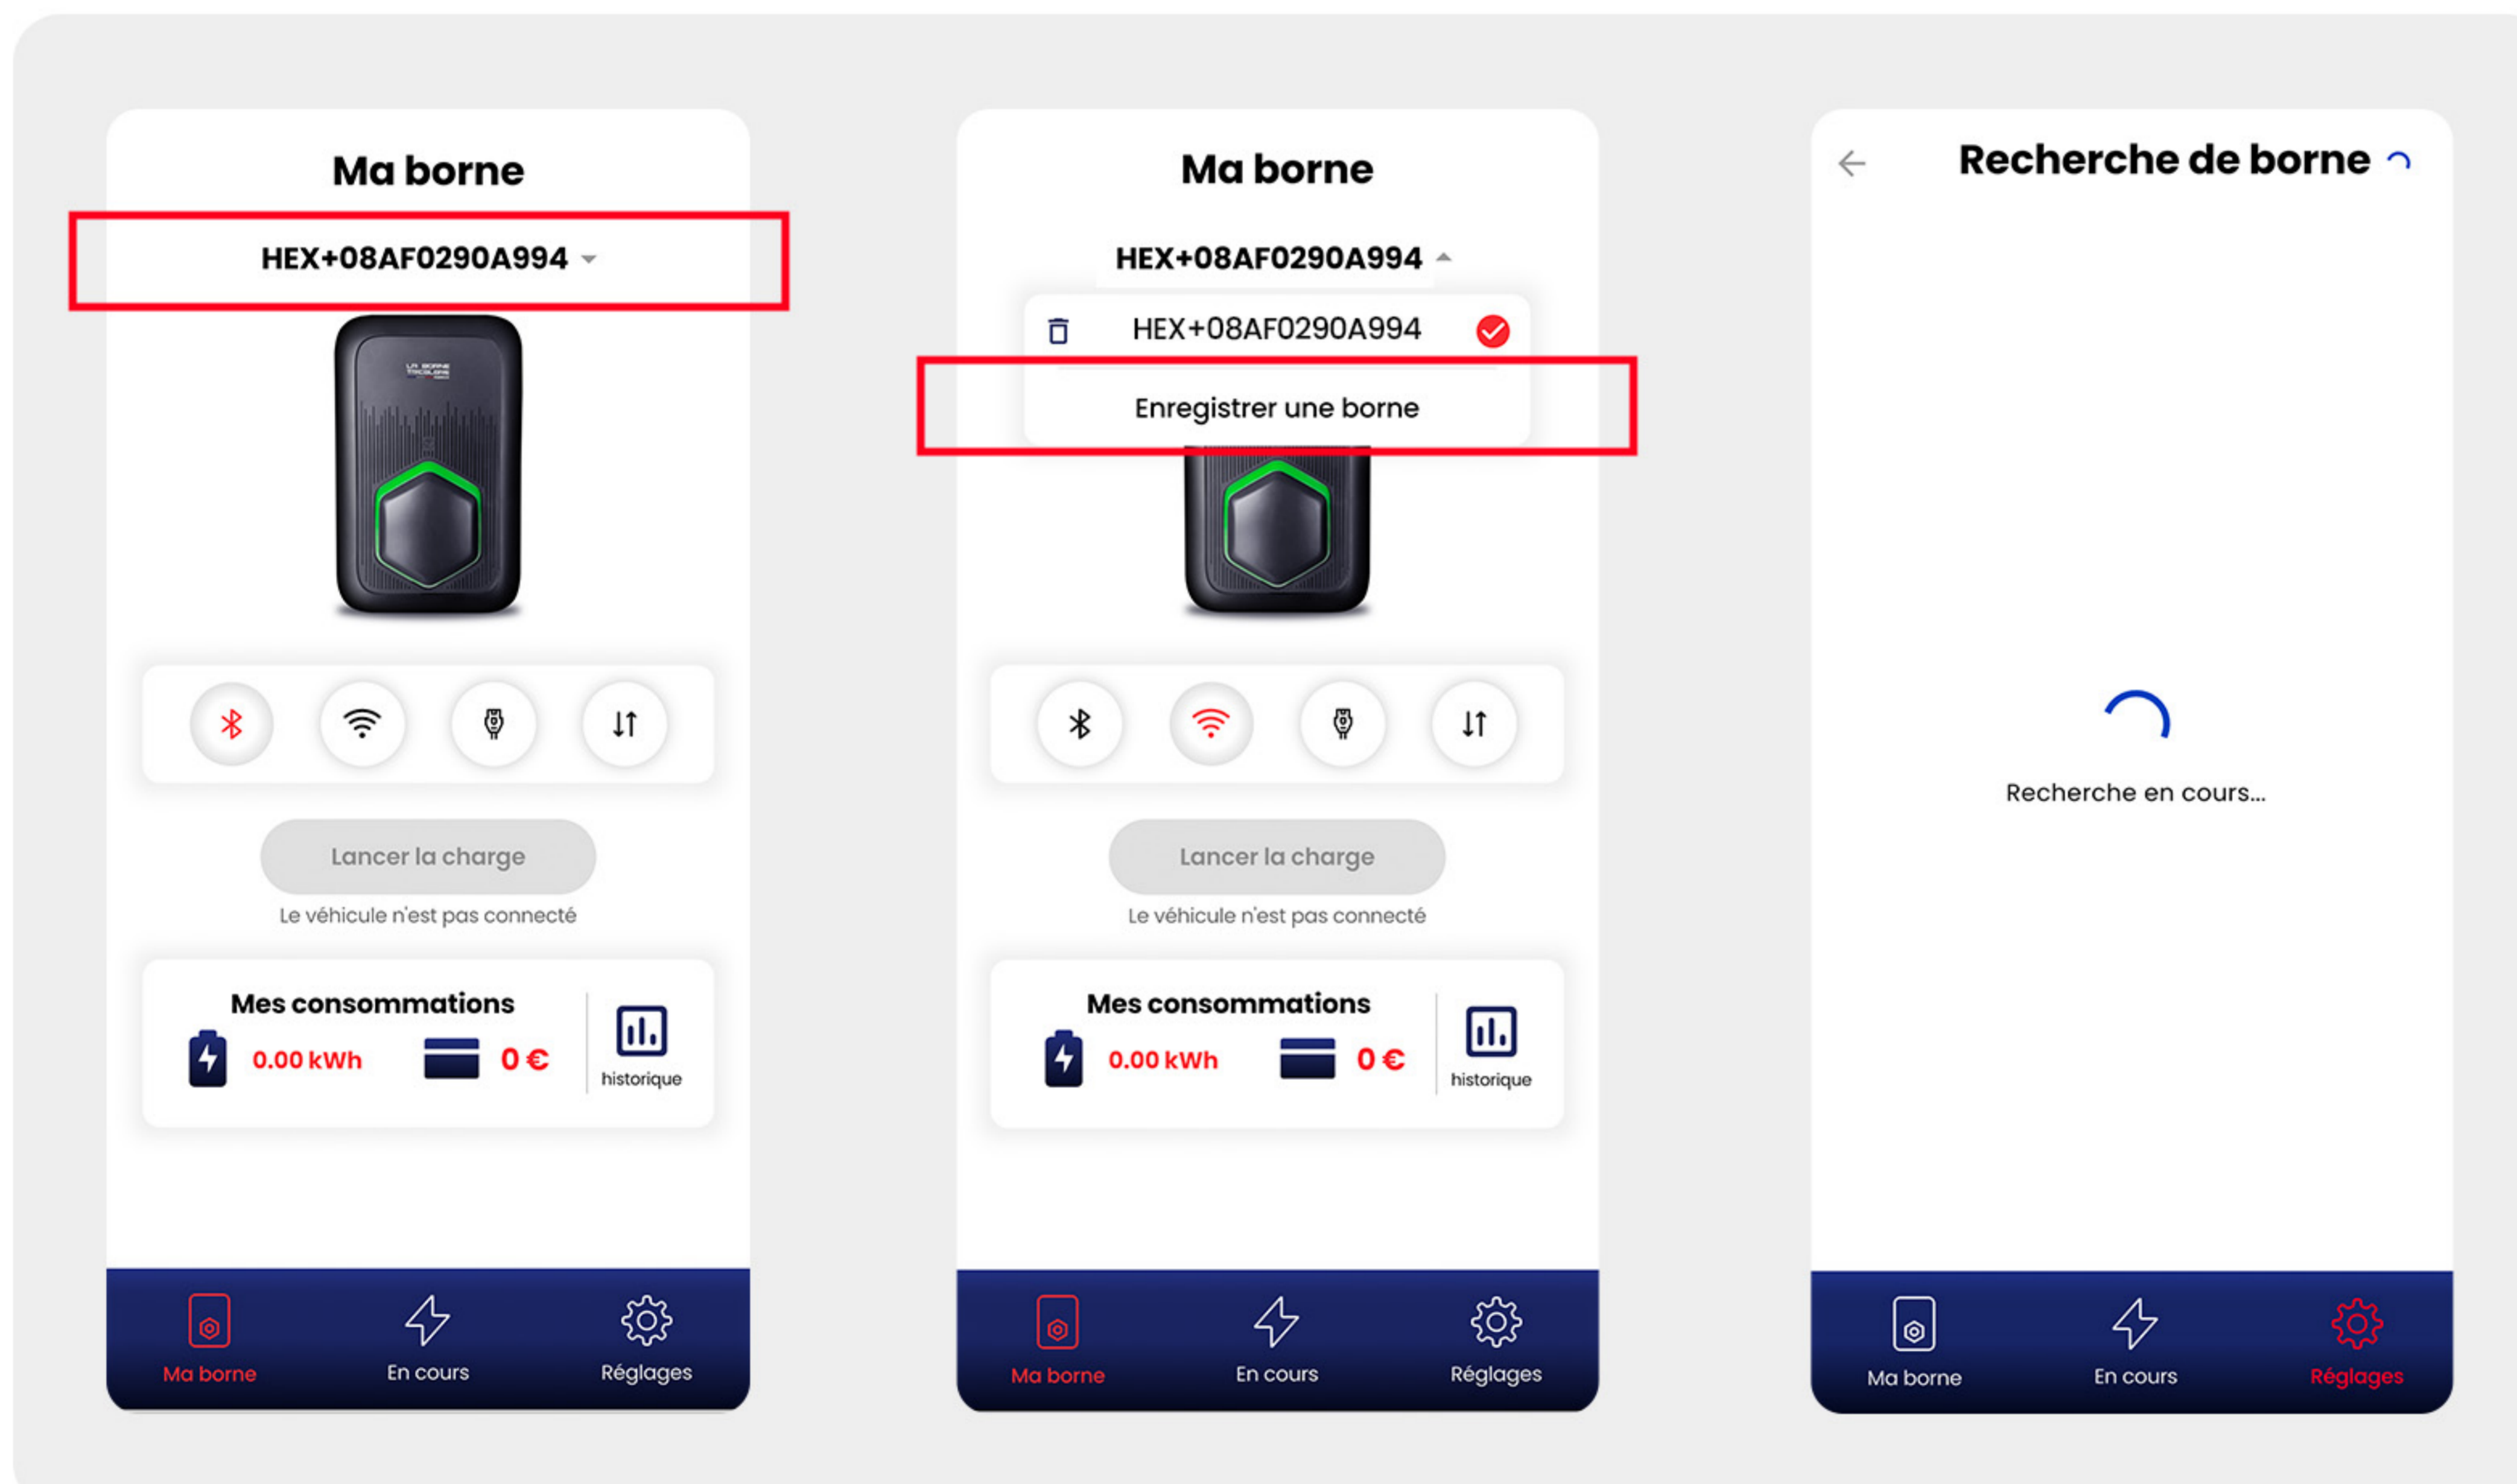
Ma borne

HEX+08AF0290A994

Lancer la charge

Le véhicule n'est pas connecté

Mes consommations

0.00 kWh

0 €

historique

Ma borne

En cours

Réglages

Ma borne

HEX+08AF0290A994

HEX+08AF0290A994

Enregistrer une borne

Lancer la charge

Le véhicule n'est pas connecté

Mes consommations

0.00 kWh

0 €

historique

Ma borne

En cours

Réglages

Recherche de borne

Recherche en cours...

Ma borne

En cours

Réglages